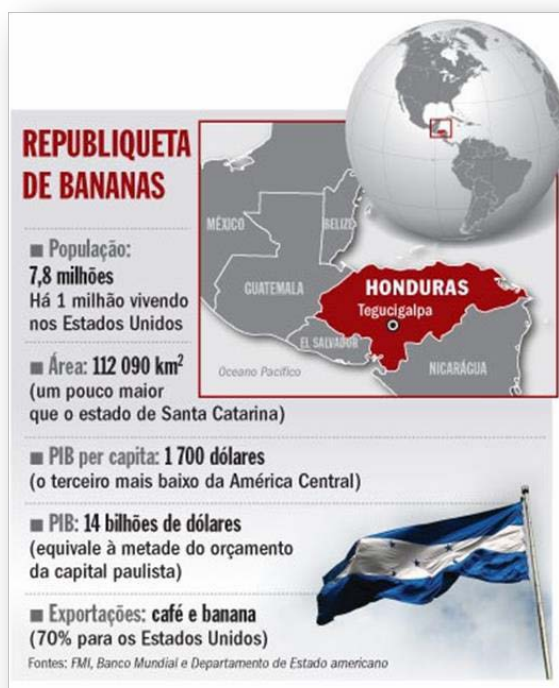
REPUBLIQUETA DE BANANAS

■ População: 7,8 milhões
Há 1 milhão vivendo nos Estados Unidos

■ Área: 112 090 km$^2$
(um pouco maior que o estado de Santa Catarina)

■ PIB per capita: 1 700 dólares
(o terceiro mais baixo da América Central)

■ PIB: 14 bilhões de dólares
(equivale à metade do orçamento da capital paulista)

■ Exportações: café e banana
(70% para os Estados Unidos)

Fontes: FMI, Banco Mundial e Departamento de Estado americano

MÉXICO
BELIZE
GUATEMALA
HONDURAS
Tegucigalpa
EL SALVADOR
NICARÁGUA
Oceano Pacífico